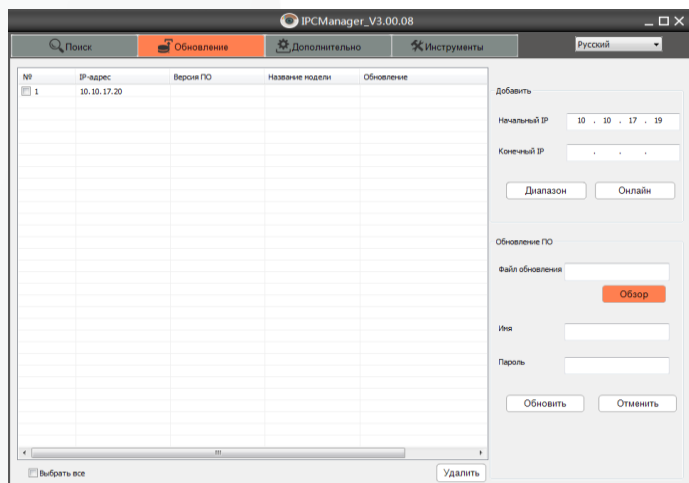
IPCManager_V3.00.08

Поиск
Обновление
Дополнительно
Инструменты
Русский

| № | IP-адрес | Версия ПО | Название модели | Обновление |
|---|---|---|---|---|
| 1 | 10.10.17.20 | | | |

Выбрать все
Удалить

Добавить
Начальный IP 10 . 10 . 17 . 19
Конечный IP . . .
Диапазон
Онлайн

Обновление ПО
Файл обновления
Обзор
Имя
Пароль
Обновить
Отменить